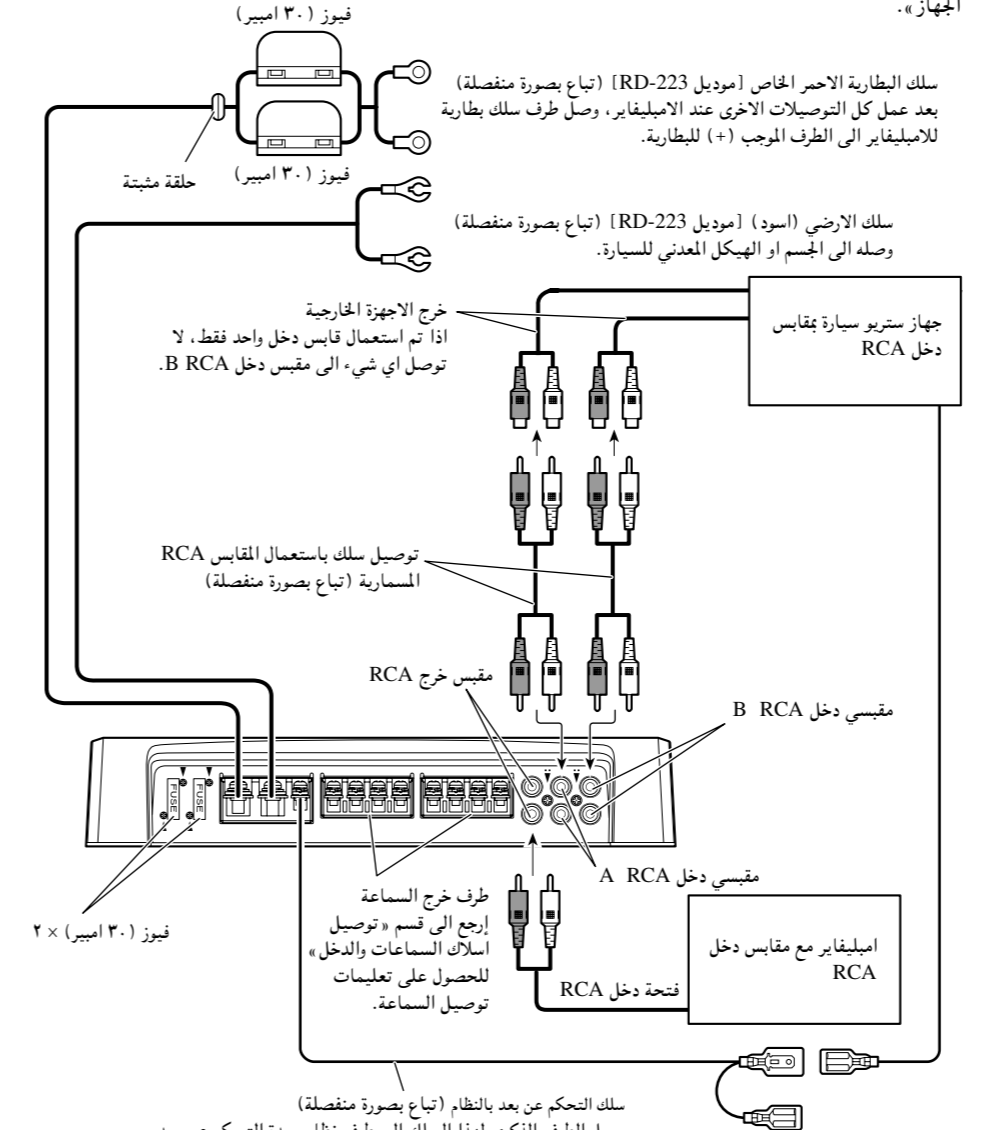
الجهاز».

فيوز (٣٠ امبير)

سلك البطارية الاحمر الخاص [موديل RD-223] (تباع بصورة منفصلة) بعد عمل كل التوصيلات الاخرى عند الامبليفاير، وصل طرف سلك بطارية للامبليفاير الى الطرف الموجب (+) للبطارية.

حلقة مثبتة

فيوز (٣٠ امبير)

سلك الارضي (اسود) [موديل RD-223] (تباع بصورة منفصلة) وصله الى الجسم او الهيكل المعدني للسيارة.

خرج الاجهزة الخارجية
اذا تم استعمال قابس دخل واحد فقط، لا توصل اي شيء الى مقبس دخل RCA B.

جهاز ستريو سيارة بمقابس دخل RCA

توصيل سلك باستعمال المقابس RCA المسمارية (تباع بصورة منفصلة)

مقبس خرج RCA

مقبسي دخل RCA B

FUSE
FUSE

مقبسي دخل RCA A

طرف خرج السماعة
إرجع الى قسم «توصيل اسلاك السماعات والدخل» للحصول على تعليمات توصيل السماعة.

فيوز (٣٠ امبير) × ٢

امبليفاير مع مقابس دخل RCA

فتحة دخل RCA

سلك التحكم عن بعد بالنظام (تباع بصورة منفصلة)
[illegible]